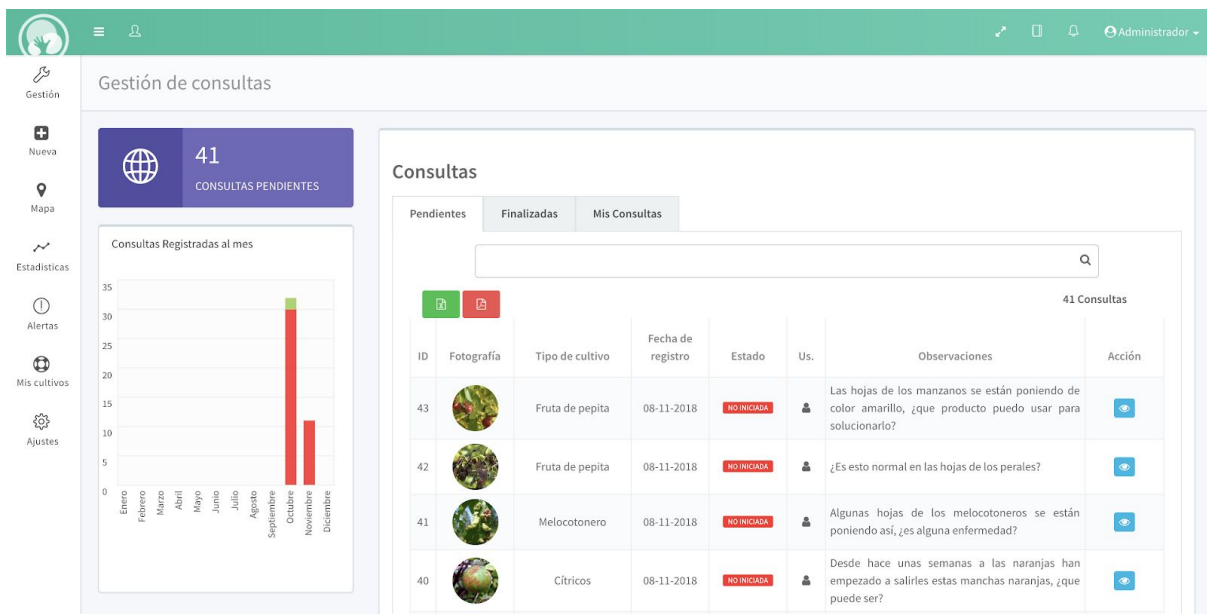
Administrador

Gestión
Nueva
Mapa
Estadísticas
Alertas
Mis cultivos
Ajustes

Gestión de consultas

41
CONSULTAS PENDIENTES

Consultas Registradas al mes

35
30
25
20
15
10
5
0

Enero Febrero Marzo Abril Mayo Junio Julio Agosto Septiembre Octubre Noviembre Diciembre

Consultas

Pendientes | Finalizadas | Mis Consultas

41 Consultas

| ID | Fotografía | Tipo de cultivo | Fecha de registro | Estado | Us. | Observaciones | Acción |
|---|---|---|---|---|---|---|---|
| 43 | | Fruta de pepita | 08-11-2018 | NO INICIADA | | Las hojas de los manzanos se están poniendo de color amarillo, ¿que producto puedo usar para solucionarlo? | |
| 42 | | Fruta de pepita | 08-11-2018 | NO INICIADA | | ¿Es esto normal en las hojas de los perales? | |
| 41 | | Melocotonero | 08-11-2018 | NO INICIADA | | Algunas hojas de los melocotoneros se están poniendo así, ¿es alguna enfermedad? | |
| 40 | | Cítricos | 08-11-2018 | NO INICIADA | | Desde hace unas semanas a las naranjas han empezado a salirles estas manchas naranjas, ¿que puede ser? | |